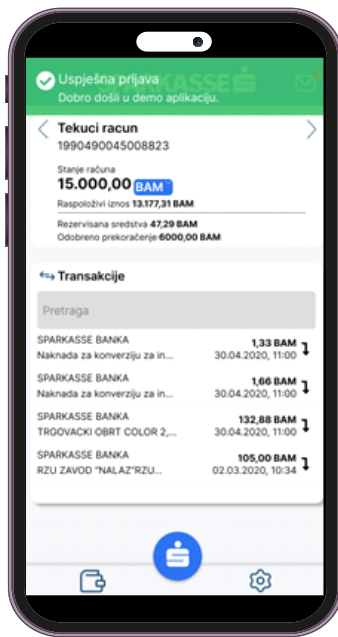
Uspješna prijava
Dobro došli u demo aplikaciju.

KASSE

Tekuci racun
1990490045008823

Stanje računa
15.000,00 BAM
Raspoloživi iznos 13.177,31 BAM

Rezervisana sredstva 47,29 BAM
Odobreno prekoračenje 6000,00 BAM

Transakcije

Pretraga

SPARKASSE BANKA
Naknada za konverziju za in...
1,33 BAM
30.04.2020, 11:00

SPARKASSE BANKA
Naknada za konverziju za in...
1,66 BAM
30.04.2020, 11:00

SPARKASSE BANKA
TRGOVACKI OBRT COLOR 2,...
132,88 BAM
30.04.2020, 11:00

SPARKASSE BANKA
RZU ZAVOD "NALAZ"RZU...
105,00 BAM
02.03.2020, 10:34